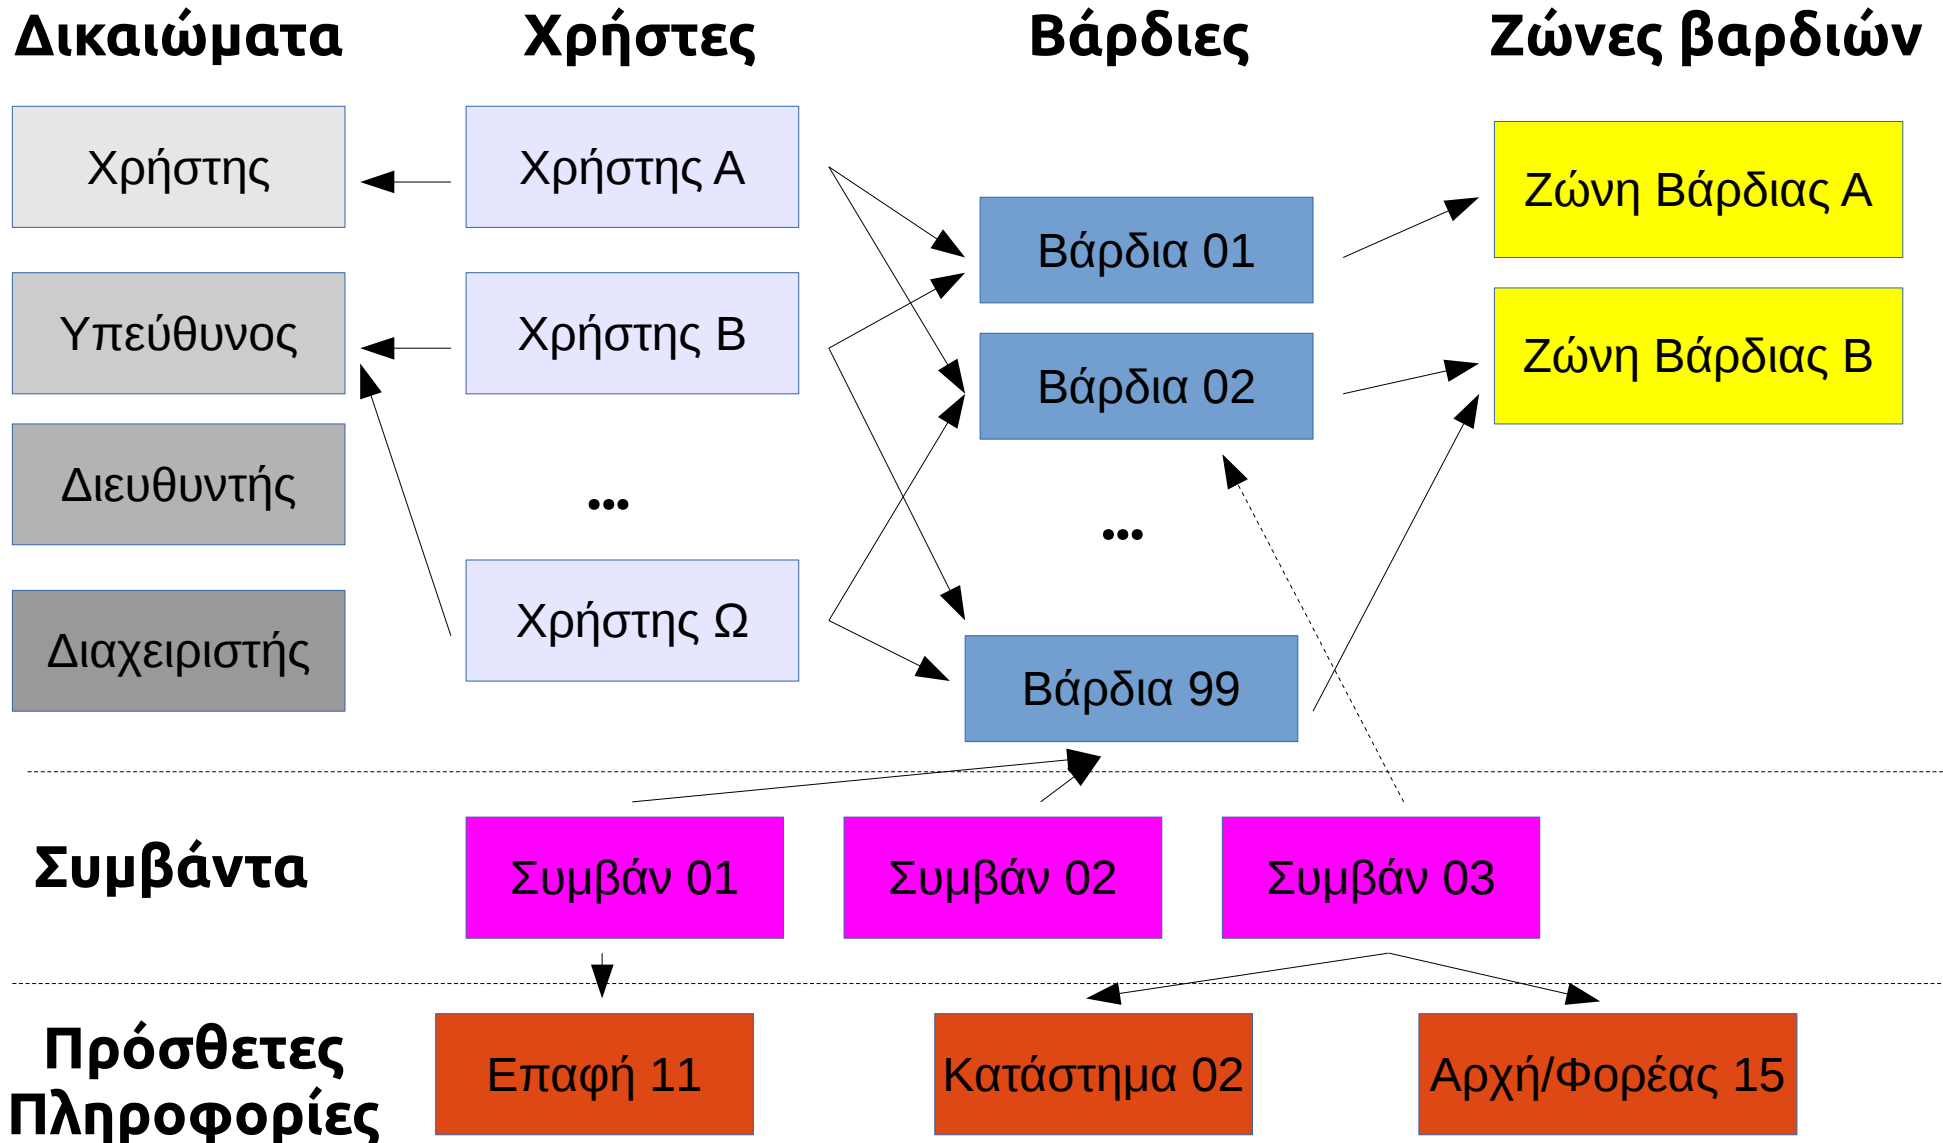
Δικαιώματα

Χρήστες

Βάρδιες

Ζώνες βαρδιών

Χρήστης

Υπεύθυνος

Διευθυντής

Διαχειριστής

Χρήστης Α

Χρήστης Β

...

Χρήστης Ω

Βάρδια 01

Βάρδια 02

...

Βάρδια 99

Ζώνη Βάρδιας Α

Ζώνη Βάρδιας Β

Συμβάντα

Συμβάν 01

Συμβάν 02

Συμβάν 03

Πρόσθετες Πληροφορίες

Επαφή 11

Κατάστημα 02

Αρχή/Φορέας 15